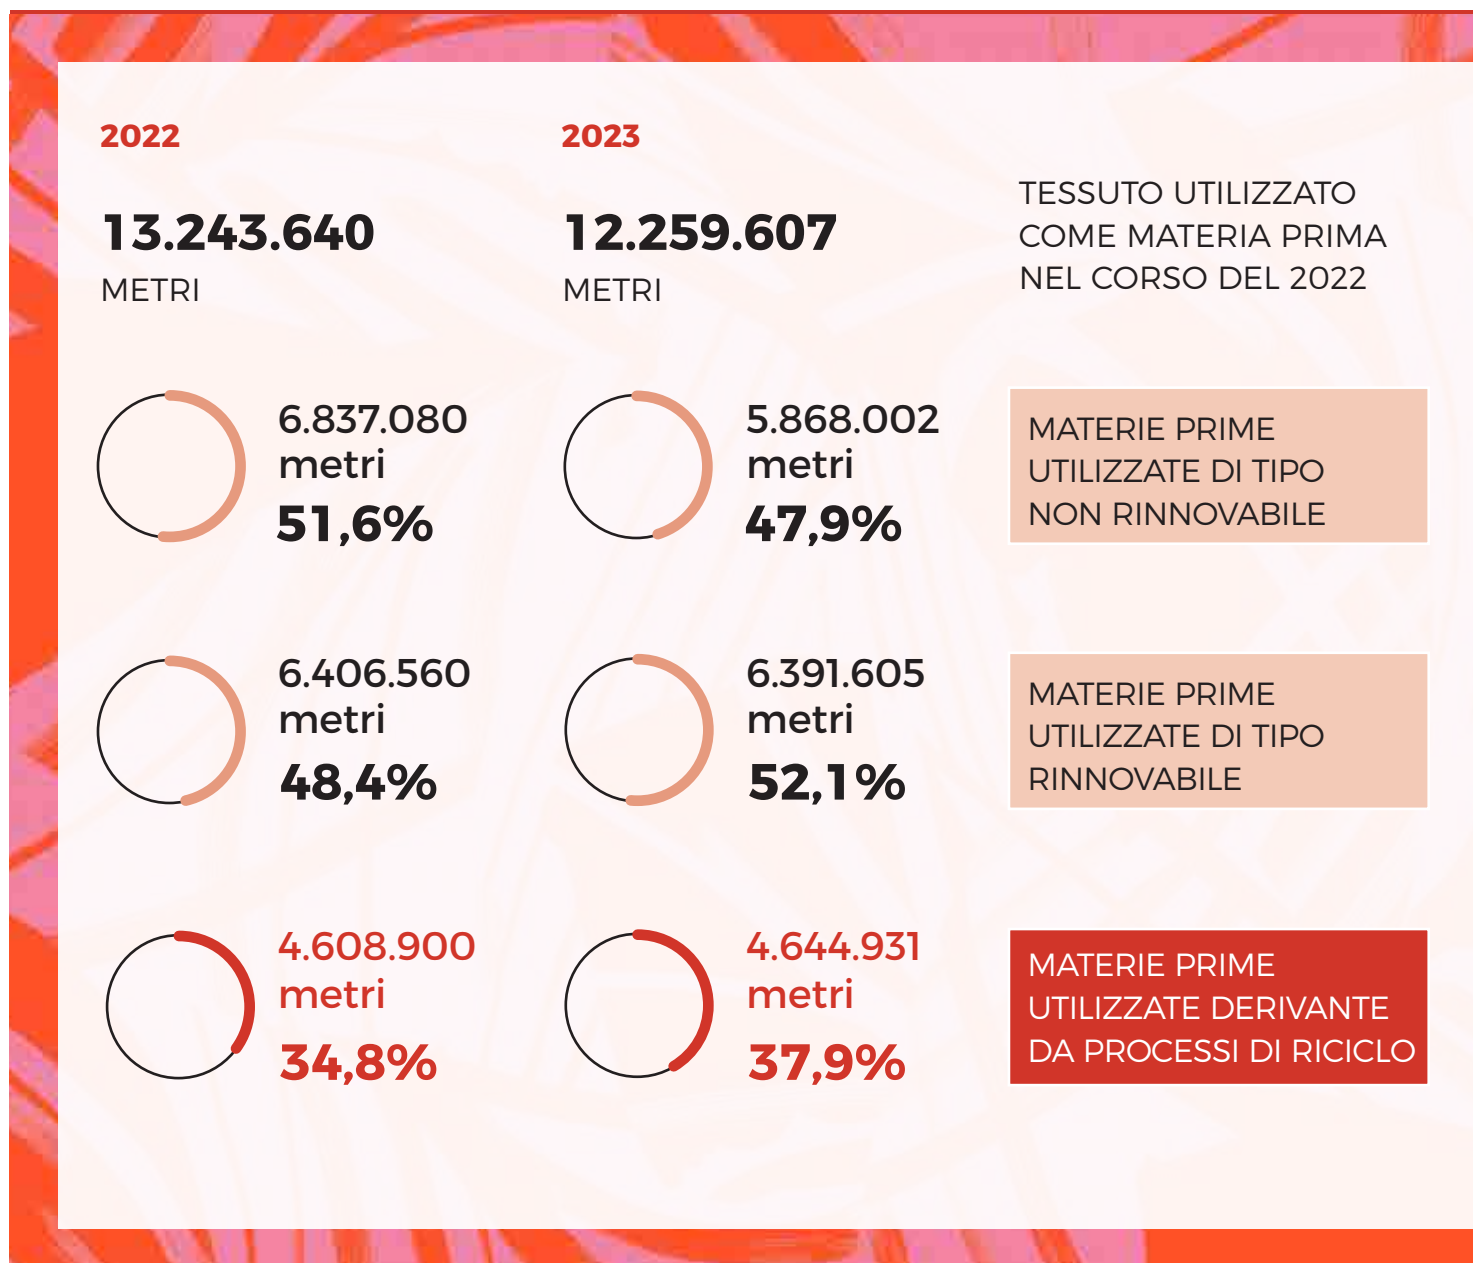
2022

13.243.640
METRI

2023

12.259.607
METRI

TESSUTO UTILIZZATO COME MATERIA PRIMA NEL CORSO DEL 2022

6.837.080 metri
51,6%

5.868.002 metri
47,9%

MATERIE PRIME UTILIZZATE DI TIPO NON RINNOVABILE

6.406.560 metri
48,4%

6.391.605 metri
52,1%

MATERIE PRIME UTILIZZATE DI TIPO RINNOVABILE

4.608.900 metri
34,8%

4.644.931 metri
37,9%

MATERIE PRIME UTILIZZATE DERIVANTE DA PROCESSI DI RICICLO